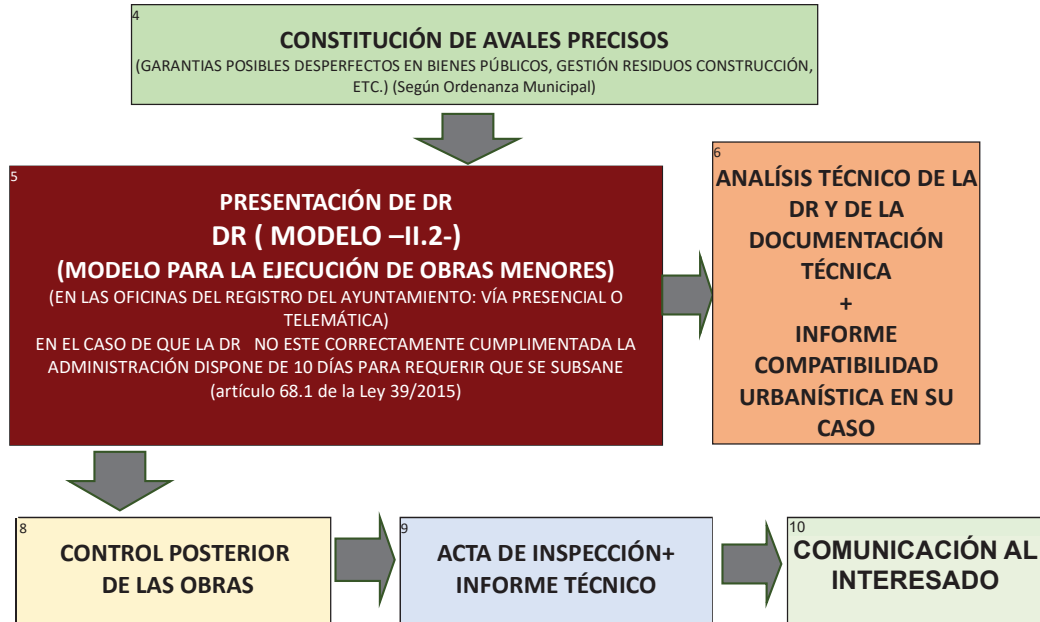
4

CONSTITUCIÓN DE AVALES PRECISOS

(GARANTIAS POSIBLES DESPERFECTOS EN BIENES PÚBLICOS, GESTIÓN RESIDUOS CONSTRUCCIÓN, ETC.) (Según Ordenanza Municipal)

5

PRESENTACIÓN DE DR

DR ( MODELO –II.2-)

(MODELO PARA LA EJECUCIÓN DE OBRAS MENORES)

(EN LAS OFICINAS DEL REGISTRO DEL AYUNTAMIENTO: VÍA PRESENCIAL O TELEMÁTICA)

EN EL CASO DE QUE LA DR NO ESTE CORRECTAMENTE CUMPLIMENTADA LA ADMINISTRACIÓN DISPONE DE 10 DÍAS PARA REQUERIR QUE SE SUBSANE

(artículo 68.1 de la Ley 39/2015)

6

ANALÍSIS TÉCNICO DE LA DR Y DE LA DOCUMENTACIÓN TÉCNICA

+

INFORME COMPATIBILIDAD URBANÍSTICA EN SU CASO

8

CONTROL POSTERIOR DE LAS OBRAS

9

ACTA DE INSPECCIÓN+ INFORME TÉCNICO

10

COMUNICACIÓN AL INTERESADO